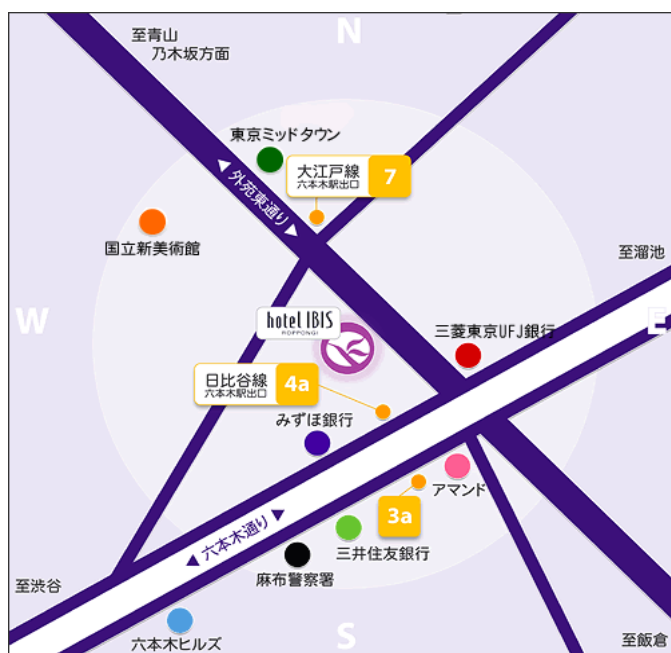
N
至青山
乃木坂方面
東京ミッドタウン
大江戸線
六本木駅出口
7
◀ 外苑東通り ▶
国立新美術館
至溜池
W
hotel IBIS
ROPPONGI
E
三菱東京UFJ銀行
日比谷線
六本木駅出口
4a
みずほ銀行
アマンド
3a
◀ 六本木通り ▶
三井住友銀行
麻布警察署
至渋谷
六本木ヒルズ
S
至飯倉